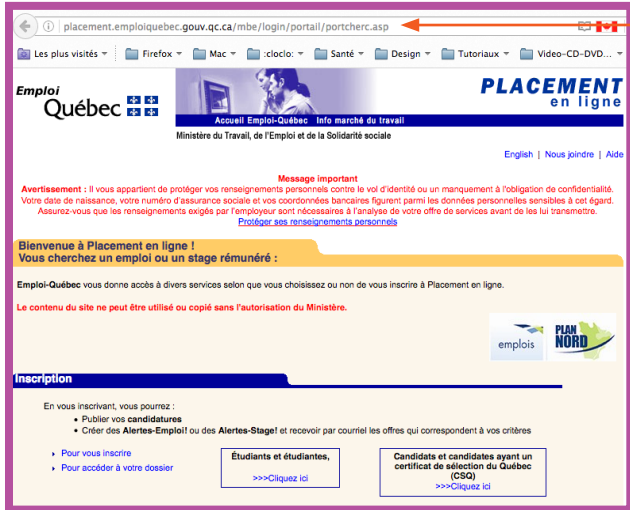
placement.emploiquebec.gouv.qc.ca/mbe/login/portail/portcherc.asp

Les plus visités Firefox Mac :cloclo: Santé Design Tutoriaux Video-CD-DVD...

Emploi Québec

PLACEMENT en ligne

Accueil Emploi-Québec Info marché du travail

Ministère du Travail, de l'Emploi et de la Solidarité sociale

English | Nous joindre | Aide

Message important

Avertissement : Il vous appartient de protéger vos renseignements personnels contre le vol d'identité ou un manquement à l'obligation de confidentialité. Votre date de naissance, votre numéro d'assurance sociale et vos coordonnées bancaires figurent parmi les données personnelles sensibles à cet égard. Assurez-vous que les renseignements exigés par l'employeur sont nécessaires à l'analyse de votre offre de services avant de les lui transmettre.

Protéger ses renseignements personnels

Bienvenue à Placement en ligne !
Vous cherchez un emploi ou un stage rémunéré :

Emploi-Québec vous donne accès à divers services selon que vous choisissez ou non de vous inscrire à Placement en ligne.

Le contenu du site ne peut être utilisé ou copié sans l'autorisation du Ministère.

emplois PLAN NORD

Inscription

En vous inscrivant, vous pourrez :
• Publier vos candidatures
• Créer des Alertes-Emploi! ou des Alertes-Stage! et recevoir par courriel les offres qui correspondent à vos critères

Pour vous inscrire
Pour accéder à votre dossier

Étudiants et étudiantes,
>>>Cliquez ici

Candidats et candidates ayant un certificat de sélection du Québec (CSQ)
>>>Cliquez ici